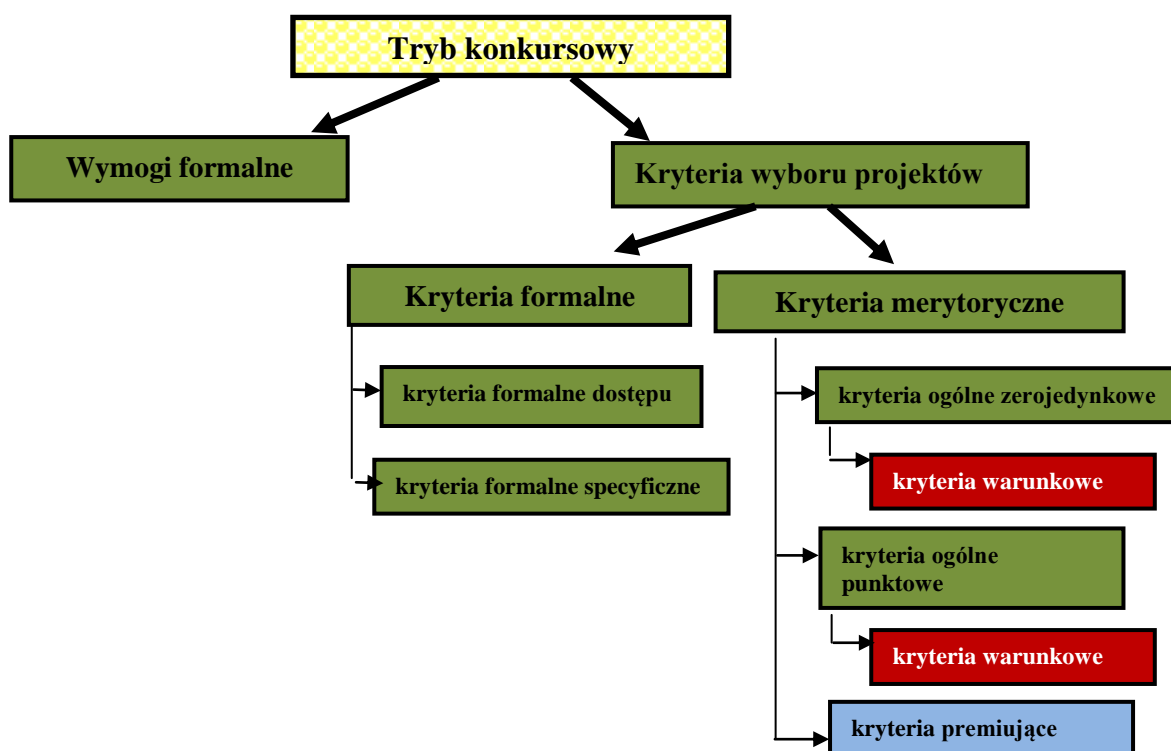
Tryb konkursowy

Wymogi formalne

Kryteria wyboru projektów

Kryteria formalne

kryteria formalne dostępu

kryteria formalne specyficzne

Kryteria merytoryczne

kryteria ogólne zerojedynkowe

kryteria warunkowe

kryteria ogólne punktowe

kryteria warunkowe

kryteria premiujące